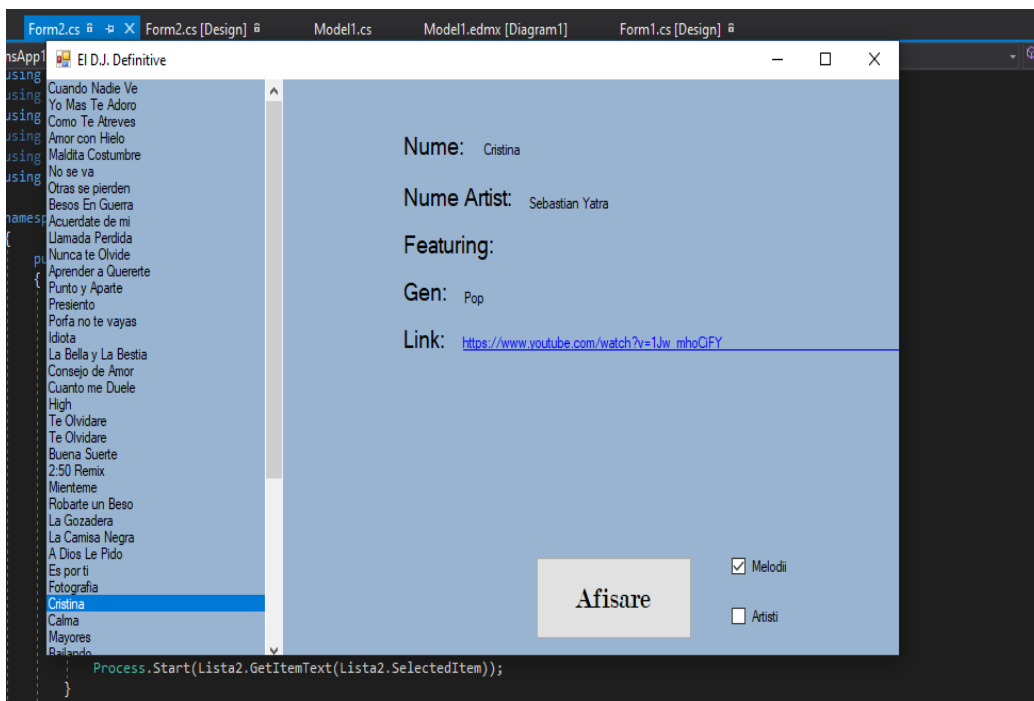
Form2.cs Form2.cs [Design] Model1.cs Model1.edmx [Diagram1] Form1.cs [Design]

nsApp1
using
using
using
using
using
using
names
{
pu
{

El D.J. Definitive

Cuando Nadie Ve
Yo Mas Te Adoro
Como Te Atreves
Amor con Hielo
Maldita Costumbre
No se va
Otras se pierden
Besos En Guerra
Acuerdate de mi
Llamada Perdida
Nunca te Olvide
Aprender a Quererte
Punto y Aparte
Presiento
Porfa no te vayas
Idiota
La Bella y La Bestia
Consejo de Amor
Cuanto me Duele
High
Te Olvidare
Te Olvidare
Buena Suerte
2:50 Remix
Mienteme
Robarte un Beso
La Gozadera
La Camisa Negra
A Dios Le Pido
Es por ti
Fotografia
Cristina
Calma
Mayores
Bailando

Nume: Cristina

Nume Artist: Sebastian Yatra

Featuring:

Gen: Pop

Link: https://www.youtube.com/watch?v=1Jw_mhoCiFY

Afisare

Melodii

Artisti

Process.Start(Lista2.GetItemText(Lista2.SelectedItem));
}